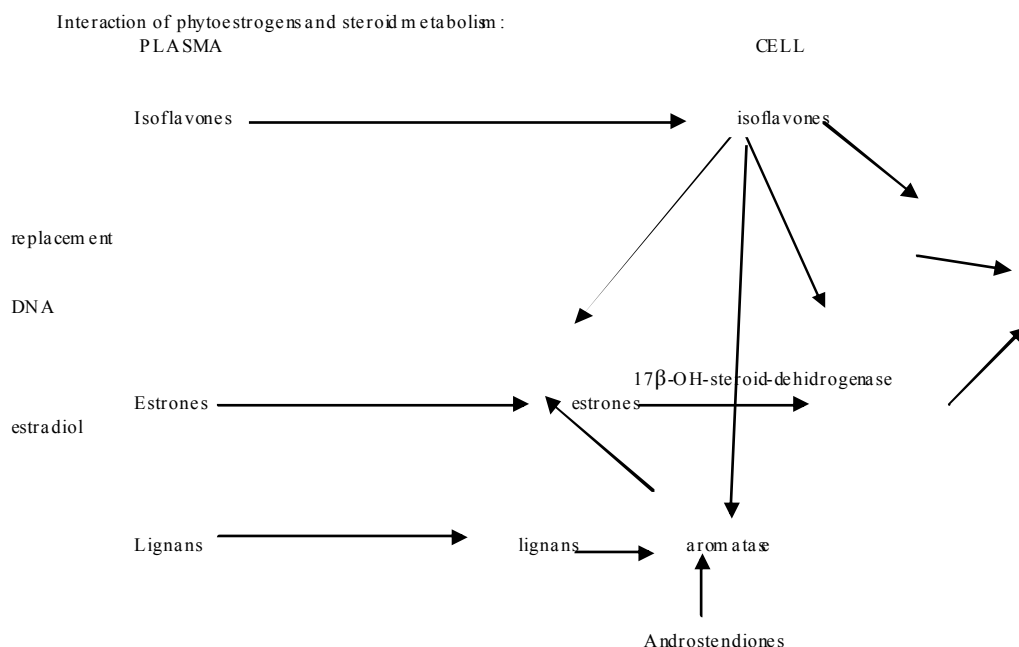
Interaction of phytoestrogens and steroid metabolism:

PLASMA

CELL

Isoflavones

isoflavones

replacement

DNA

$17\beta$-OH-steroid-dehidrogenase

Estrones

estrones

estradiol

Lignans

lignans

aromatase

Androstendiones